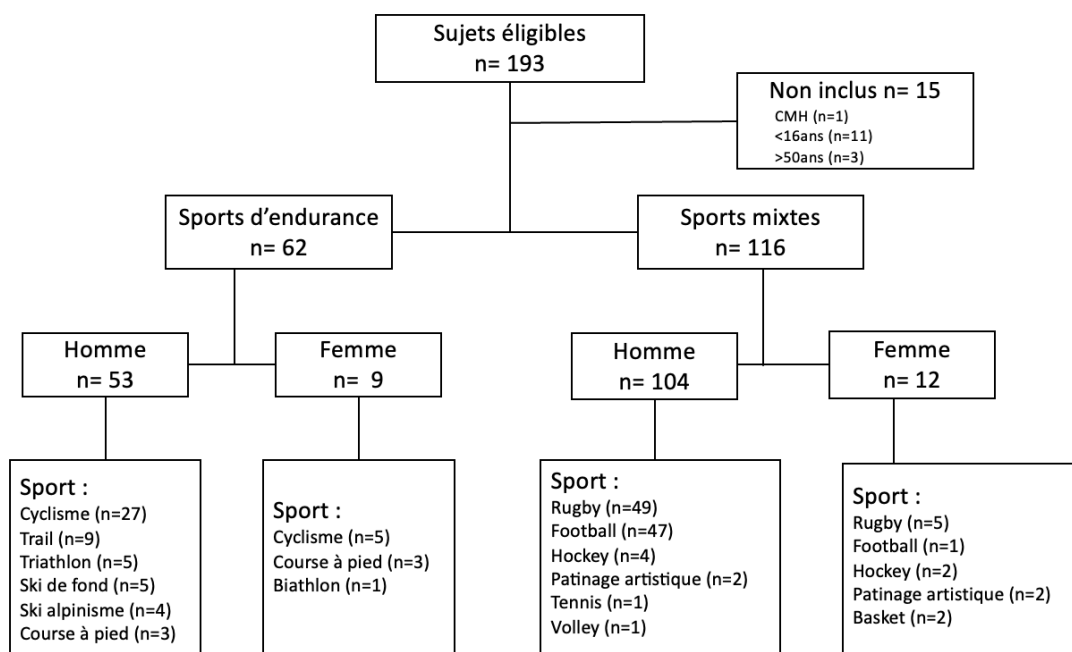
Sujets éligibles
n= 193

Non inclus n= 15
CMH (n=1)
<16ans (n=11)
>50ans (n=3)

Sports d'endurance
n= 62

Sports mixtes
n= 116

Homme
n= 53

Femme
n= 9

Homme
n= 104

Femme
n= 12

Sport :
Cyclisme (n=27)
Trail (n=9)
Triathlon (n=5)
Ski de fond (n=5)
Ski alpinisme (n=4)
Course à pied (n=3)

Sport :
Cyclisme (n=5)
Course à pied (n=3)
Biathlon (n=1)

Sport :
Rugby (n=49)
Football (n=47)
Hockey (n=4)
Patinage artistique (n=2)
Tennis (n=1)
Volley (n=1)

Sport :
Rugby (n=5)
Football (n=1)
Hockey (n=2)
Patinage artistique (n=2)
Basket (n=2)